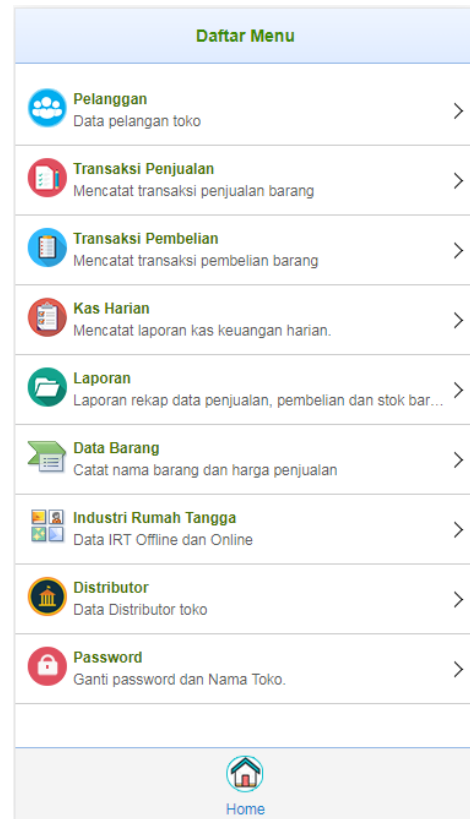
Daftar Menu

Pelanggan
Data pelangan toko

Transaksi Penjualan
Mencatat transaksi penjualan barang

Transaksi Pembelian
Mencatat transaksi pembelian barang

Kas Harian
Mencatat laporan kas keuangan harian.

Laporan
Laporan rekap data penjualan, pembelian dan stok bar...

Data Barang
Catat nama barang dan harga penjualan

Industri Rumah Tangga
Data IRT Offline dan Online

Distributor
Data Distributor toko

Password
Ganti password dan Nama Toko.

Home